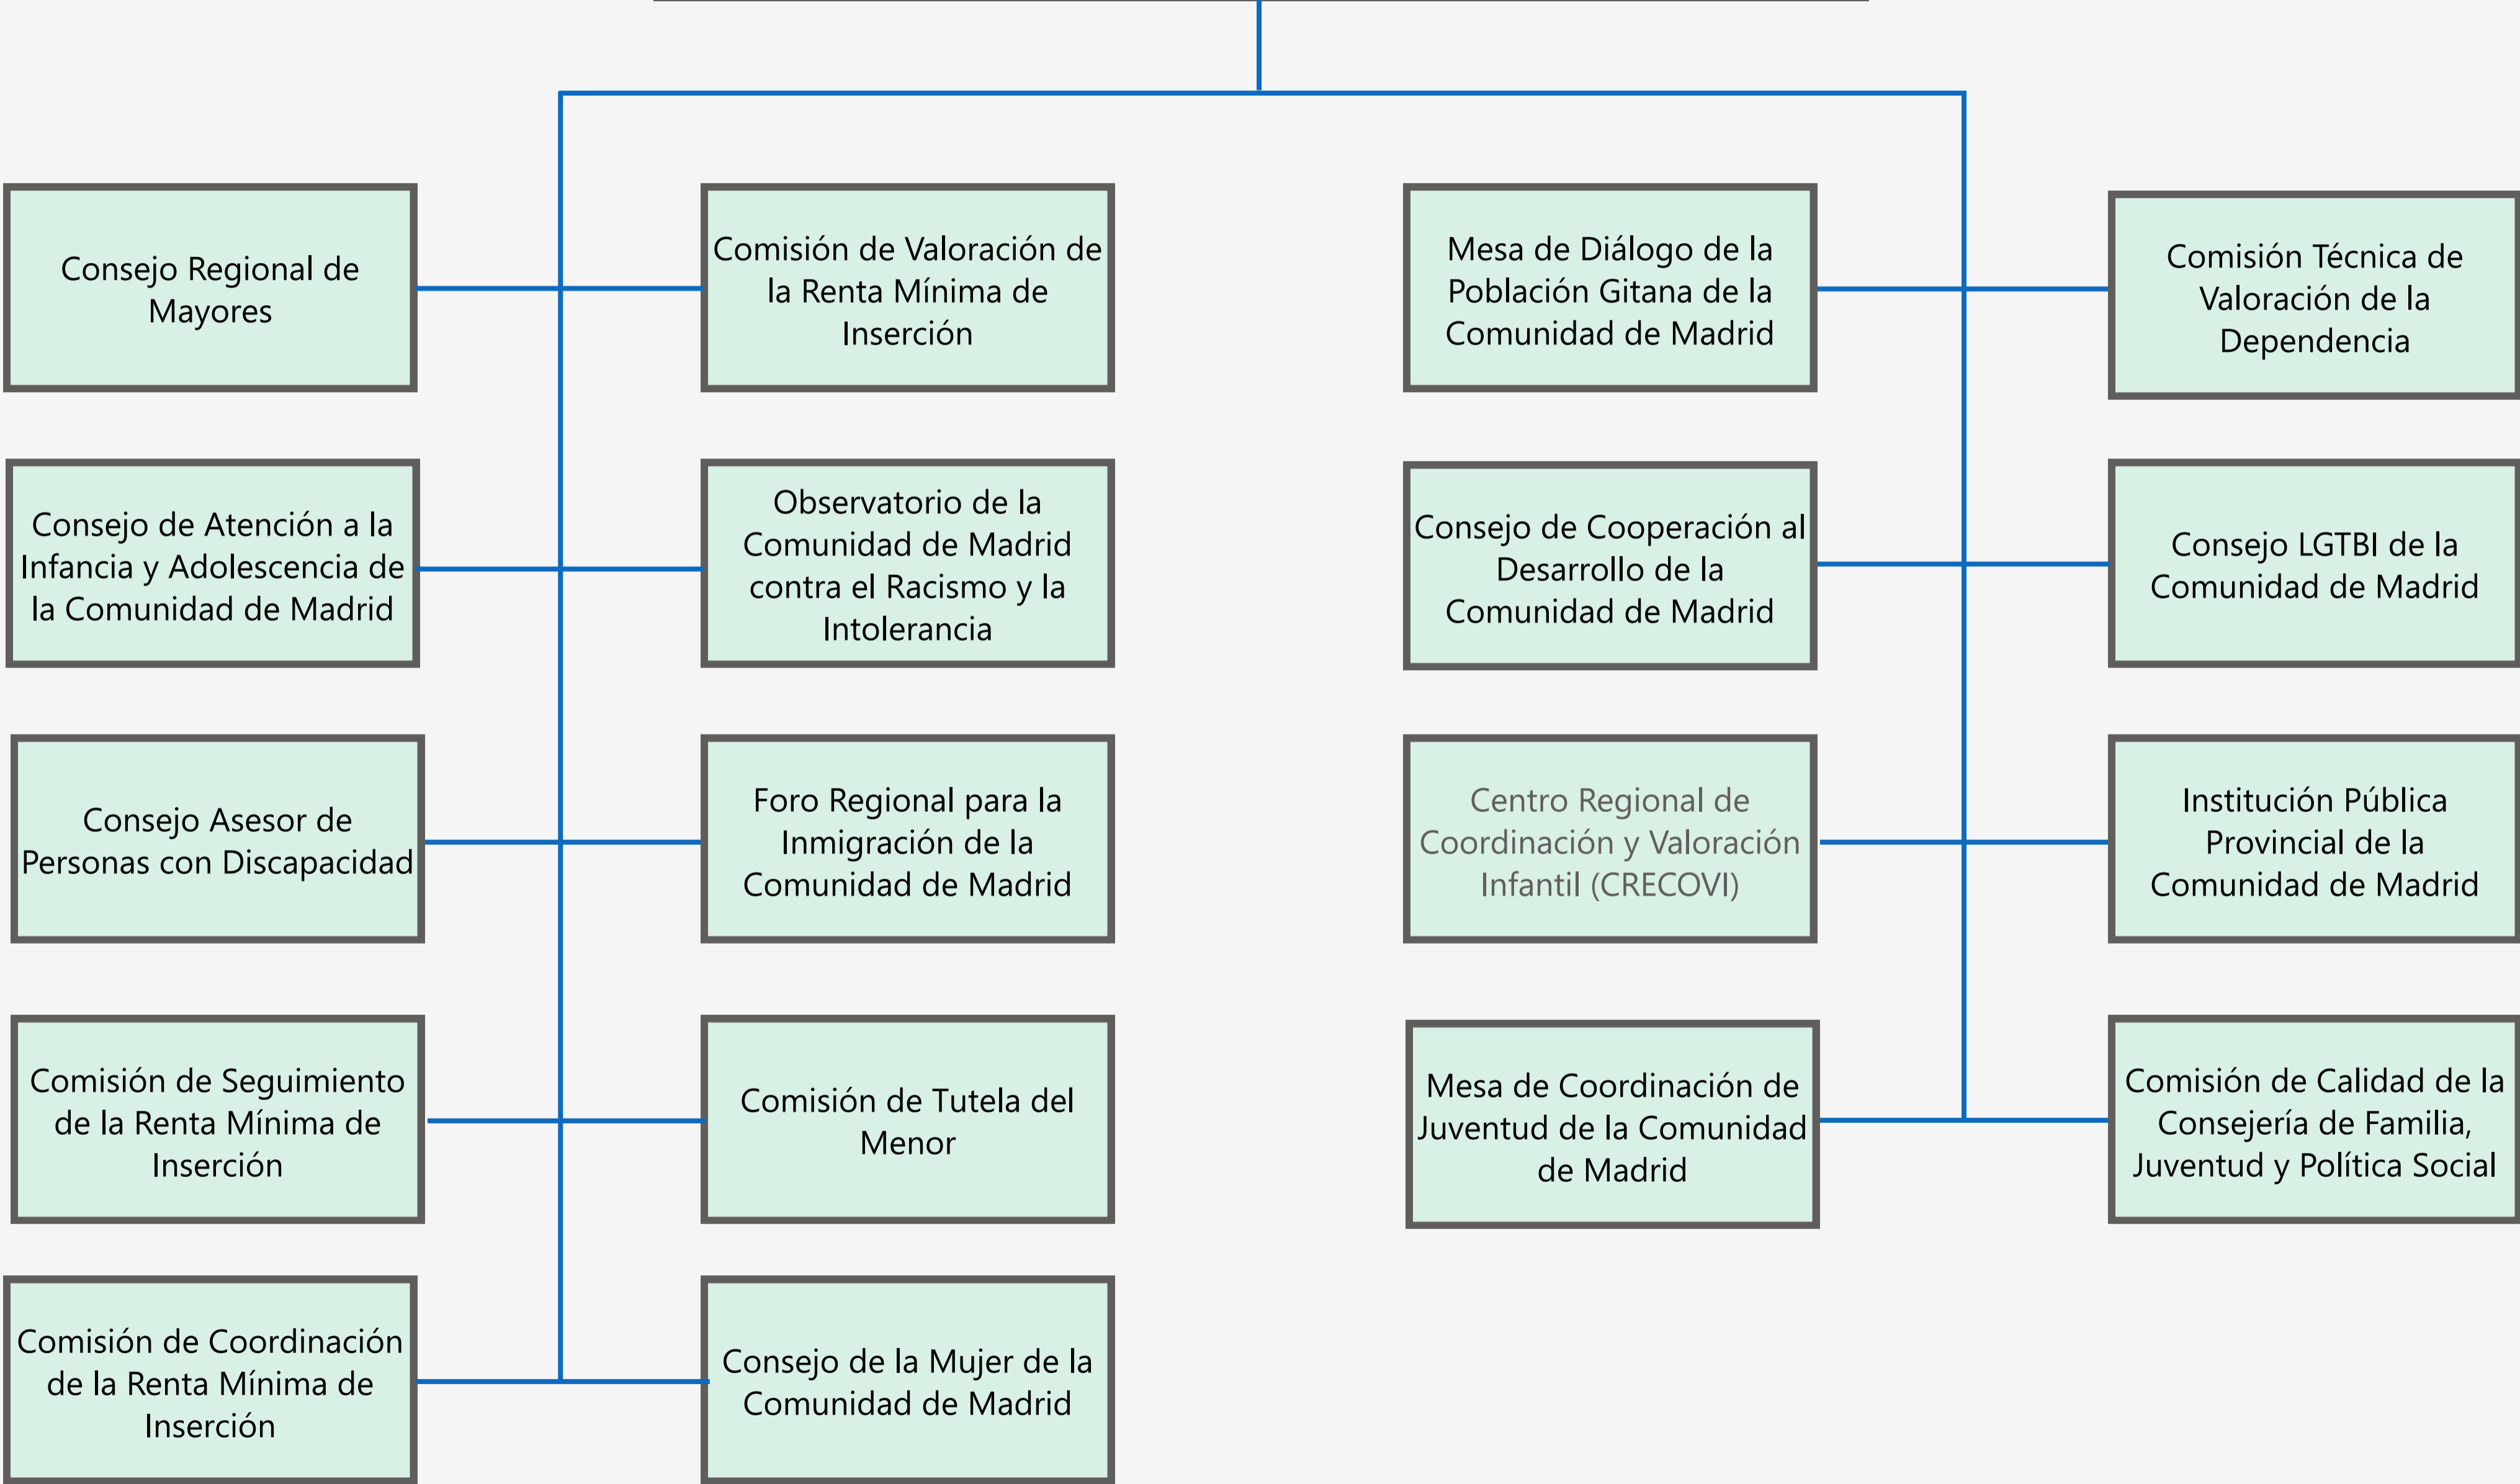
Consejo Regional de Mayores

Comisión de Valoración de la Renta Mínima de Inserción

Mesa de Diálogo de la Población Gitana de la Comunidad de Madrid

Comisión Técnica de Valoración de la Dependencia

Consejo de Atención a la Infancia y Adolescencia de la Comunidad de Madrid

Observatorio de la Comunidad de Madrid contra el Racismo y la Intolerancia

Consejo de Cooperación al Desarrollo de la Comunidad de Madrid

Consejo LGTBI de la Comunidad de Madrid

Consejo Asesor de Personas con Discapacidad

Foro Regional para la Inmigración de la Comunidad de Madrid

Centro Regional de Coordinación y Valoración Infantil (CRECOVI)

Institución Pública Provincial de la Comunidad de Madrid

Comisión de Seguimiento de la Renta Mínima de Inserción

Comisión de Tutela del Menor

Mesa de Coordinación de Juventud de la Comunidad de Madrid

Comisión de Calidad de la Consejería de Familia, Juventud y Política Social

Comisión de Coordinación de la Renta Mínima de Inserción

Consejo de la Mujer de la Comunidad de Madrid